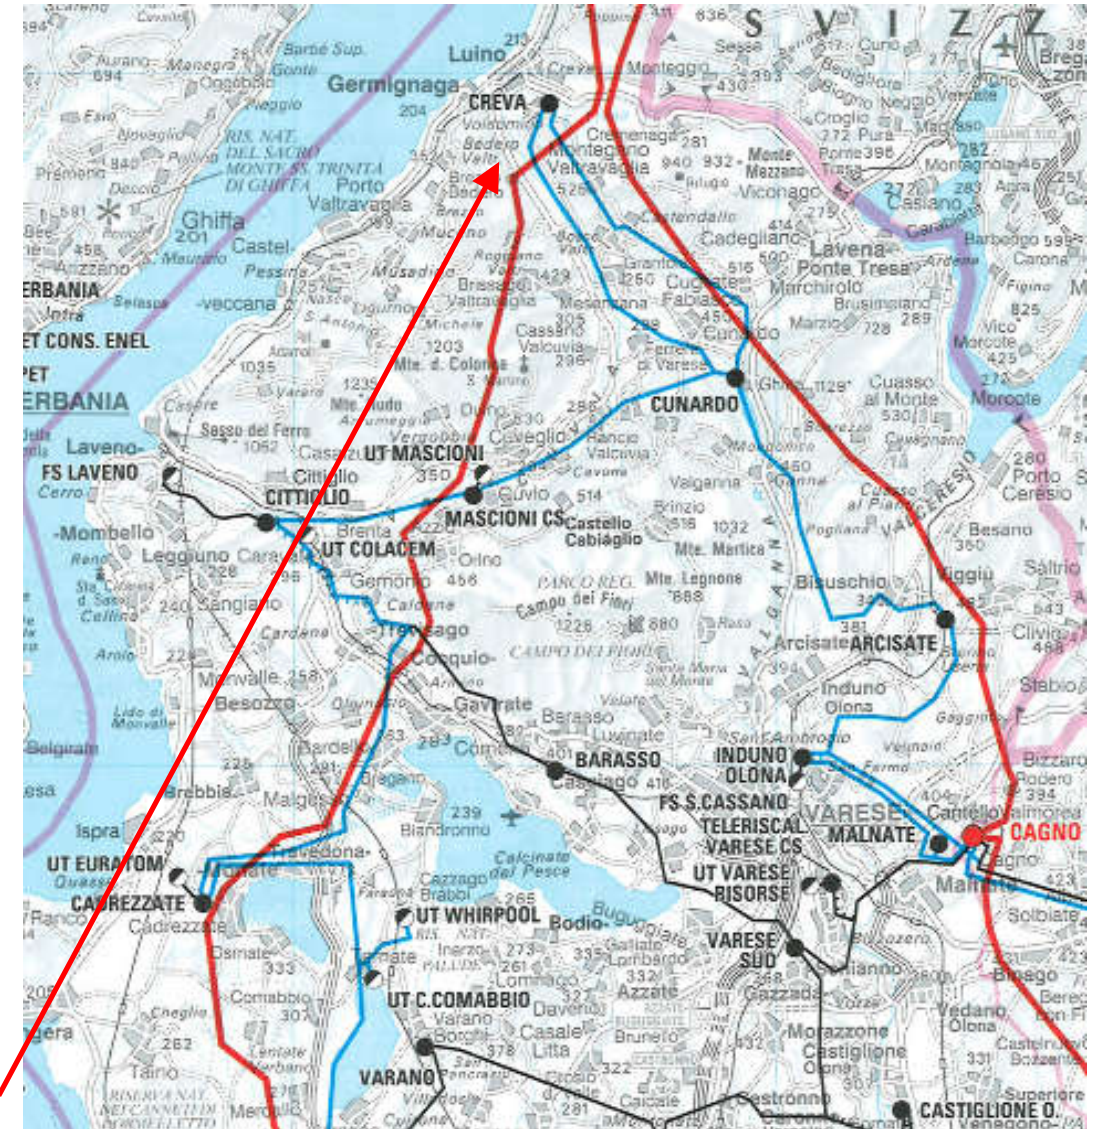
S V I Z Z
Luino
Germignaga
CREVA
Montegrino Valtravaglia
Porto Valtravaglia
Ghiffa
Castelveccana
ERBANIA
ET CONS. ENEL
ERBANIA
Laveno
FS LAVENO
Cerro
Mombello
Leggiuno
Sangiano
CITTIGLIO
UT MASCIONI
MASCIONI CS
UT COLACEM
Brenta
Gemonio
Orino
Castello Cabiaglio
Cuvio
Cassano Valcuvia
Ferrera di Varese
CUNARDO
Cugliate Fabiasco
Marchirolo
Lavena Ponte Tresa
Cadegliano Viconago
Mte. Martica
Mte. Legnone
PARCO REG. Campo dei Fiori
CAMPO DEI FIORI
Bisuschio
ARCISATE
Arcisate
Induno Olona
INDUNO OLONA
Cocquio
Gavirate
Barasso
BARASSO
Casciago
Luvinate
Besozzo
Monvalle
Brebbia
Ispra
Malgesso
Biandronno
FS S.CASSANO
TELERISCAL VARESE CS
VARESE
MALNATE
CAGNO
Cantello
UT VARESE RISORSE
UT EURATOM
CADREZZATE
Cadrezzate
Travedona
Calcinate del Pesce
Bodio
UT WHIRPOOL
Osmate
Comabbio
UT C.COMABBIO
Ternate
Inarzo
Lomnago
Daverio
Azzate
VARESE SUD
Gazzada
Casale Litta
Brunello
Morazzone
Castiglione Olona
CASTIGLIONE O.
VARANO
Varano Borghi
Taino
Mercallo
Vedano Olona
Malnate
Solbiate
Bizzarone
Rodero
Stabio
Ligornetto
Besano
Porto Ceresio
Cuasso al Monte
Morcote
Clivio
Saltrio
Viggiù
Ghirla
Valganna
Brinzio
Mesenzana
Grantola
Marzio
Brusimpiano
Sesso
Curio
Caslano
Ponte Tresa
Pura
Neggio
Magliaso
Montagnola
Agra
Brissago Valtravaglia
Musadino
Nasca
Duno
Vergobbio
Caravate
Sasso del Ferro
Mte. Nudo
Arcumeggia
Casalzuigno
Cavona
Rancio Valcuvia
Caldana
Trevisago
Cardana
Bardello
Mte. d. Colonna
Cittiglio
Caravate
Bedero Valcuvia
Rancio
Barbengo
Carona
Figino
Vico Morcote
Cerro
Belgirate
Sasso
Lesa
Lisanza
Ranco
Dormelletto
Mergozzo
Intra
Arizzano
Premeno
Aurano
Manegra
Barbè Sup.
Gonte
Pieggio
Novaglio
Oggebbio
Porto Valtravaglia
Pessina
RIS. NAT. DEL SACRO MONTE SS. TRINITA DI GHIFFA
Valtravaglia
Montegrino
Cremenaga
Creva
Montegg
Voldomino
Bosco
Germignaga
Carabietta
Ardena
Brenno
Gaggiolo
Cazzago Brabbia
Bodio
Galliate Lombardo
Buguggiate
Lomnago
Azzate
Castronno
Caidate
Oltrona
Sumirago
Crosio
Lentate Verbano
RISERVA NAT. DEI CANNETI DI DORMELLETTO
Ranco
Varano
Bregazzana
Lozza
Vedano
Berlè
Castelnuovo Bozzente
Superiore
Veniano
Binago
Valmorea